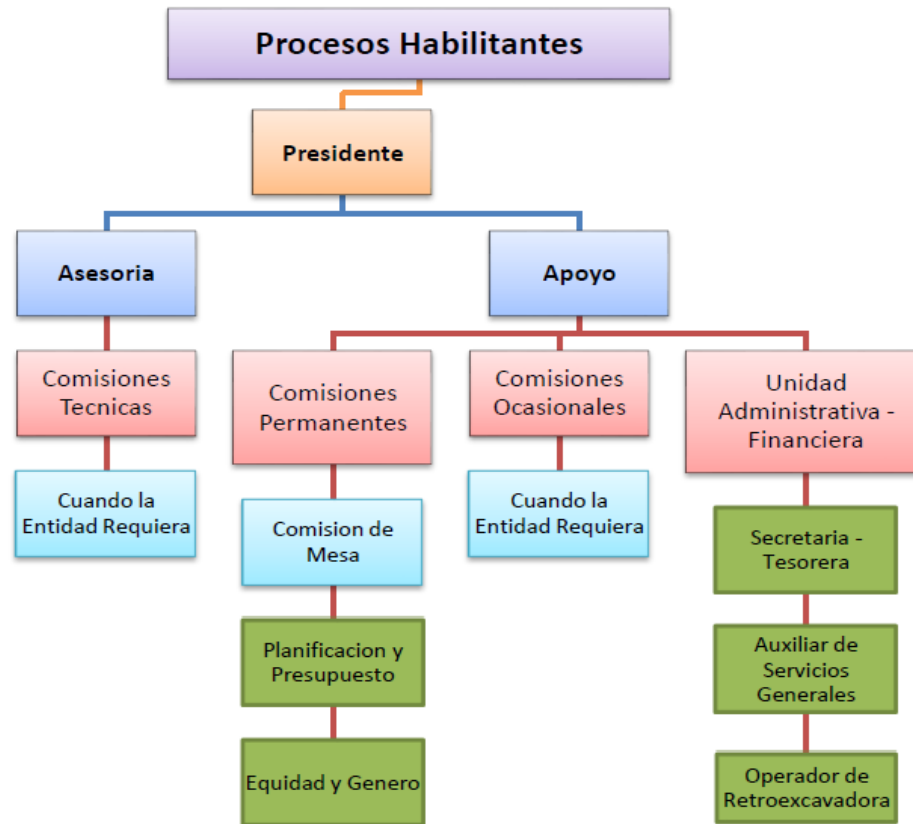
Procesos Habilitantes

Presidente

Asesoria

Apoyo

Comisiones Tecnicas

Cuando la Entidad Requiera

Comisiones Permanentes

Comision de Mesa

Planificacion y Presupuesto

Equidad y Genero

Comisiones Ocasionales

Cuando la Entidad Requiera

Unidad Administrativa - Financiera

Secretaria - Tesorera

Auxiliar de Servicios Generales

Operador de Retroexcavadora